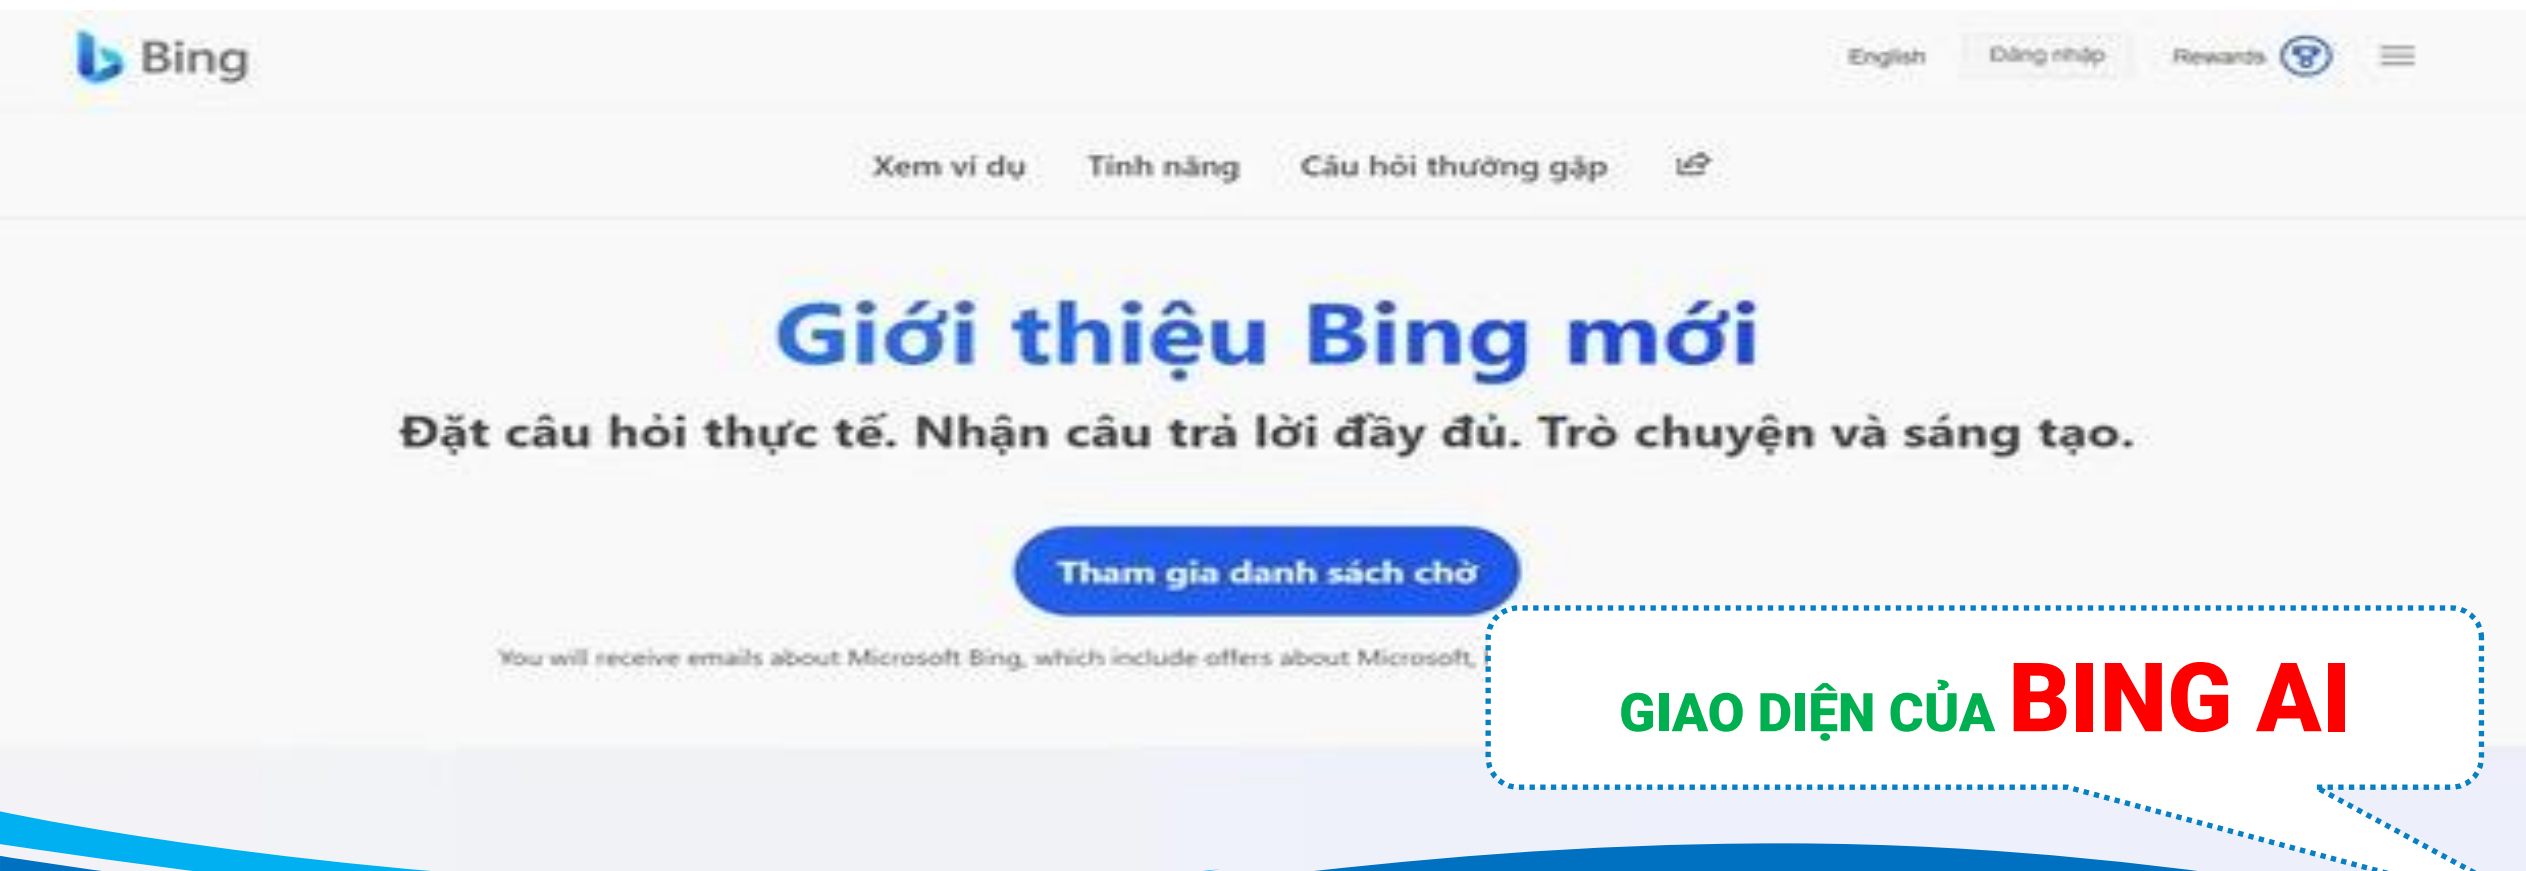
Bing

English Đăng nhập Rewards

Xem ví dụ Tính năng Câu hỏi thường gặp

Giới thiệu Bing mới

Đặt câu hỏi thực tế. Nhận câu trả lời đầy đủ. Trò chuyện và sáng tạo.

Tham gia danh sách chờ

You will receive emails about Microsoft Bing, which include offers about Microsoft,

GIAO DIỆN CỦA BING AI